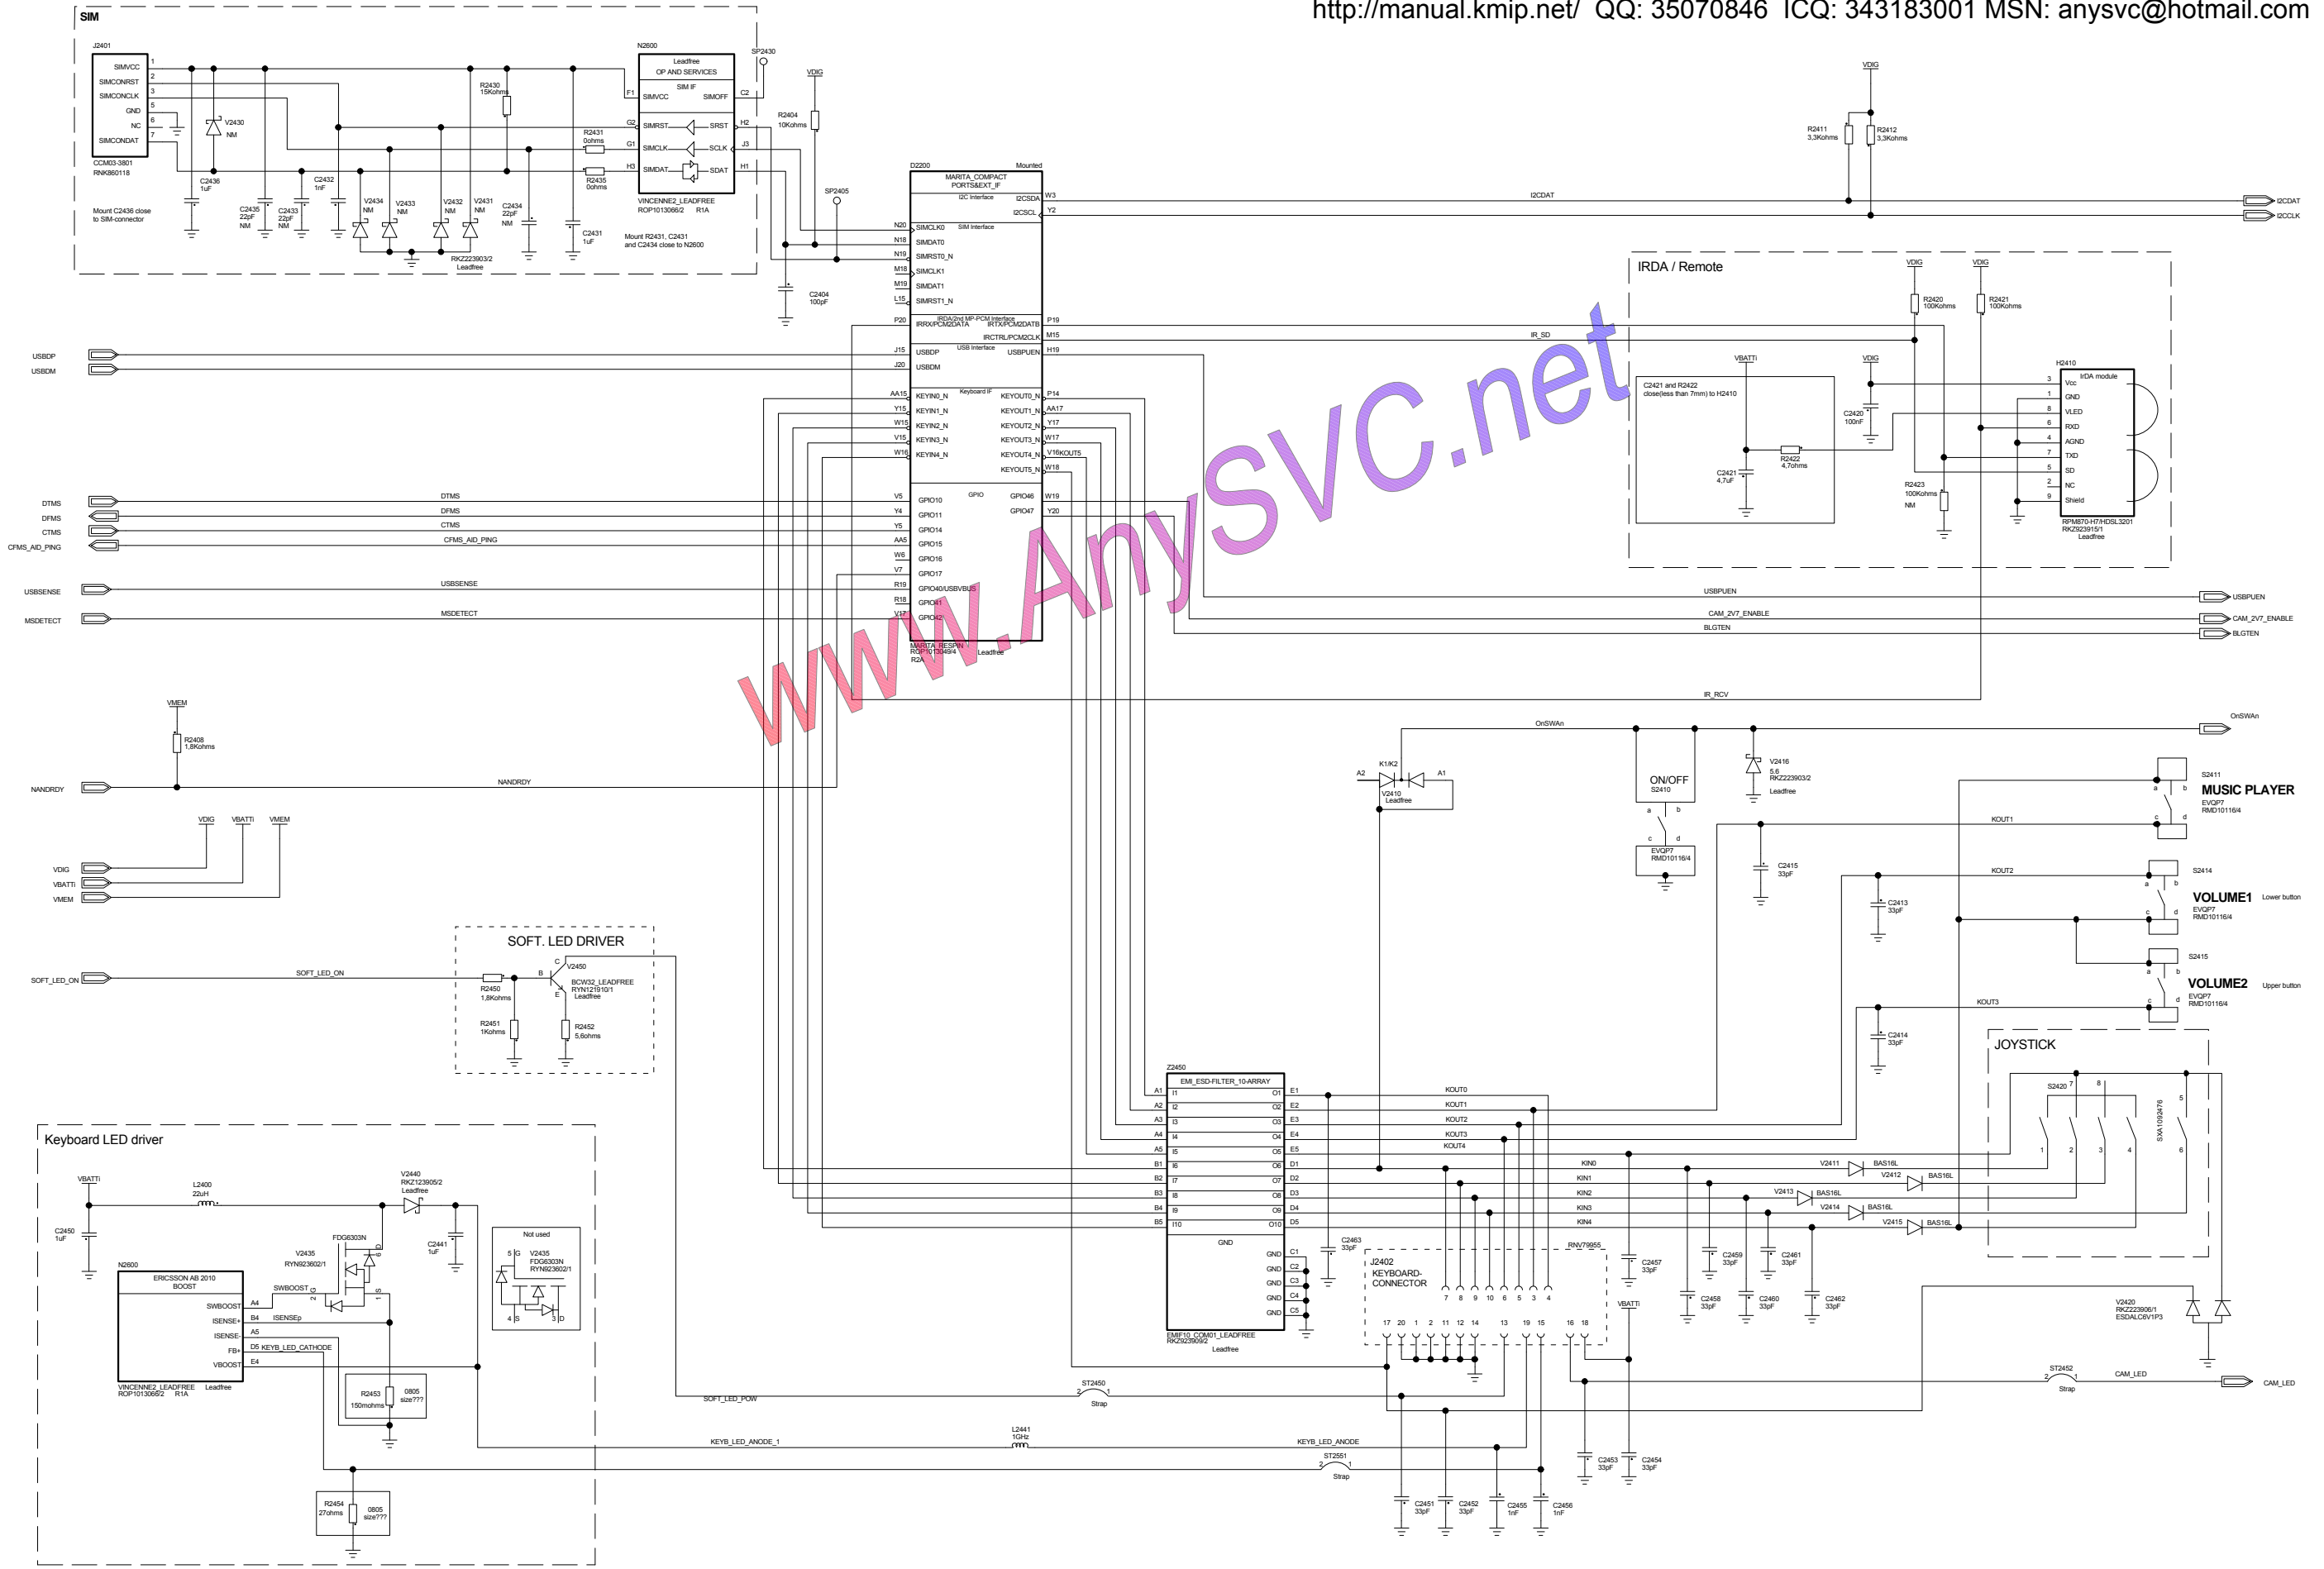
http://manual.kmip.net/ QQ: 35070846 ICQ: 343183001 MSN: anysvc@hotmail.com

SIM

J2401
SIMVCC 1
SIMCONRST 2
SIMCONCLK 3
GND 5
NC 6
SIMCONDAT 7
CCM03-3801
RNK860118

V2430
NM

C2436
1uF

Mount C2436 close
to SIM-connector

C2435
22pF
NM

C2433
22pF
NM

C2432
1nF

V2434
NM

V2433
NM

V2432
NM

V2431
NM

RKZ223903/2
Leadfree

R2430
15Kohms

C2434
22pF
NM

C2431
1uF

R2431
0ohms

R2435
0ohms

N2600
Leadfree
OP AND SERVICES
SIM IF
F1 SIMVCC SIMOFF C2
G2 SIMRST SRST H2
G1 SIMCLK SCLK J3
H3 SIMDAT SDAT H1
VINCENNE2_LEADFREE
ROP1013068/2 R1A

Mount R2431, C2431
and C2434 close to N2600

SP2430

VDIG
R2404
10Kohms

SP2405

C2404
100pF

D2200 Mounted
MARITA_COMPACT
PORTS&EXT_IF
I2C Interface
W3 I2CSDA
Y2 I2CSCL
SIM Interface
N20 SIMCLK0
N18 SIMDAT0
N19 SIMRST0_N
M18 SIMCLK1
M19 SIMDAT1
L15 SIMRST1_N
IRDA/2nd MP-PCM Interface
P20 IRRX/PCM2DATA IRTX/PCM2DATB P19
IRCTRL/PCM2CLK M15
USB Interface
J15 USBDP USBPUEN H19
J20 USBDM
Keyboard IF
AA15 KEYIN0_N KEYOUT0_N P14
Y15 KEYIN1_N KEYOUT1_N AA17
W15 KEYIN2_N KEYOUT2_N Y17
V15 KEYIN3_N KEYOUT3_N W17
W16 KEYIN4_N KEYOUT4_N V16 KOUT5
KEYOUT5_N W18
GPIO
V5 GPIO10 GPIO46 W19
Y4 GPIO11 GPIO47 Y20
Y5 GPIO14
AA5 GPIO15
W6 GPIO16
V7 GPIO17
R19 GPIO40/USBVBUS
R18 GPIO41
V17 GPIO42
MARITA_RESPIN
ROP101 3049/4 Leadfree
R2A

I2CDAT
VDIG
R2411
3,3Kohms
R2412
3,3Kohms
I2CDAT
I2CCLK

USBDP
USBDM

IR_SD

DTMS
DFMS
CTMS
CFMS_AID_PING
DTMS
DFMS
CTMS
CFMS_AID_PING

USBSENSE
USBSENSE
MSDETECT
MSDETECT

IRDA / Remote
VDIG
R2420
100Kohms
VDIG
R2421
100Kohms
VBATTi
VDIG
C2420
100nF
C2421 and R2422
close(less than 7mm) to H2410
R2422
4,7ohms
C2421
4,7uF
R2423
100Kohms
NM
H2410
IrDA module
3 Vcc
1 GND
8 VLED
6 RXD
4 AGND
7 TXD
5 SD
2 NC
9 Shield
RPM870-H7/HDSL3201
RKZ923915/1
Leadfree

USBPUEN
USBPUEN
CAM_2V7_ENABLE
CAM_2V7_ENABLE
BLGTEN
BLGTEN

IR_RCV

www.AnySVC.net

VMEM
R2408
1,8Kohms
NANDRDY
NANDRDY

VDIG VBATTi VMEM
VDIG
VBATTi
VMEM

OnSWAn
OnSWAn
K1/K2
A2 A1
V2410
Leadfree
ON/OFF
S2410
a b
c d
EVQP7
RMD10116/4
V2416
5,6
RKZ223903/2
Leadfree
C2415
33pF

S2411
MUSIC PLAYER
EVQP7
RMD10116/4
KOUT1
KOUT2
C2413
33pF
S2414
VOLUME1 Lower button
EVQP7
RMD10116/4
S2415
VOLUME2 Upper button
EVQP7
RMD10116/4
KOUT3
C2414
33pF

SOFT. LED DRIVER
SOFT_LED_ON
SOFT_LED_ON
R2450
1,8Kohms
B C E
V2450
BCW32_LEADFREE
RYN121910/1
Leadfree
R2451
1Kohms
R2452
5,6ohms

JOYSTICK
S2420 7 8
SXA1092476
1 2 3 4 5 6

Z2450
EMI_ESD-FILTER_10-ARRAY
A1 I1 O1 E1
A2 I2 O2 E2
A3 I3 O3 E3
A4 I4 O4 E4
A5 I5 O5 E5
B1 I6 O6 D1
B2 I7 O7 D2
B3 I8 O8 D3
B4 I9 O9 D4
B5 I10 O10 D5
GND
GND C1
GND C2
GND C3
GND C4
GND C5
EMIF10_COM01_LEADFREE
RKZ923909/2
Leadfree

KOUT0
KOUT1
KOUT2
KOUT3
KOUT4
KIN0
KIN1
KIN2
KIN3
KIN4
V2411 BAS16L
V2412 BAS16L
V2413 BAS16L
V2414 BAS16L
V2415 BAS16L

C2463
33pF
J2402
KEYBOARD-
CONNECTOR
RNV79955
7 8 9 10 6 5 3 4
17 20 1 2 11 12 14 13 19 15 16 18
C2457
33pF
VBATTi
C2459
33pF
C2461
33pF
C2458
33pF
C2460
33pF
C2462
33pF
V2420
RKZ223906/1
ESDALC6V1P3

Keyboard LED driver
VBATTi
C2450
1uF
L2400
22uH
V2440
RKZ123905/2
Leadfree
C2441
1uF
FDG6303N
V2435
RYN923602/1
N2600
ERICSSON AB 2010
BOOST
SWBOOST A4
ISENSE+ B4
ISENSE- A5
FB+ D5
VBOOST E4
SWBOOST
ISENSEp
KEYB_LED_CATHODE
VINCENNE2_LEADFREE Leadfree
ROP1013068/2 R1A
R2453
150mohms
0805
size???
R2454
27ohms
0805
size???

Not used
5 G
V2435
FDG6303N
RYN923602/1
4 S 3 D

ST2450
2 1
Strap
SOFT_LED_POW
L2441
1GHz
KEYB_LED_ANODE_1
KEYB_LED_ANODE
ST2551
2 1
Strap
ST2452
2 1
Strap
CAM_LED
CAM_LED
C2453
33pF
C2454
33pF
C2451
33pF
C2452
33pF
C2455
1nF
C2456
1nF